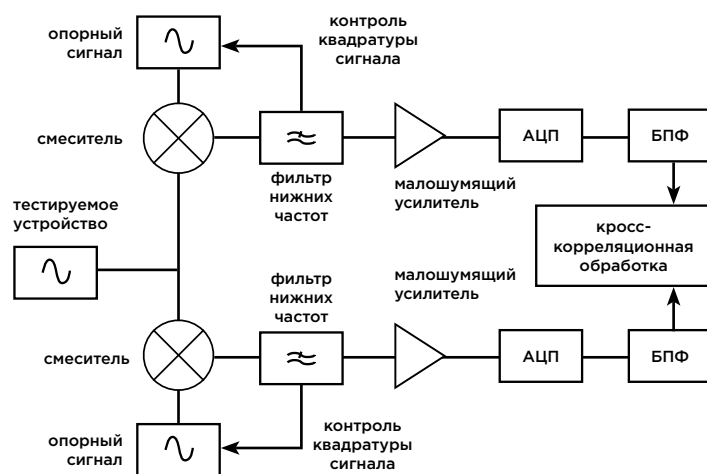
опорный сигнал

контроль квадратуры сигнала

смеситель

АЦП

БПФ

фильтр нижних частот

малошумящий усилитель

тестируемое устройство

кросс-корреляционная обработка

фильтр нижних частот

малошумящий усилитель

смеситель

АЦП

БПФ

контроль квадратуры сигнала

опорный сигнал